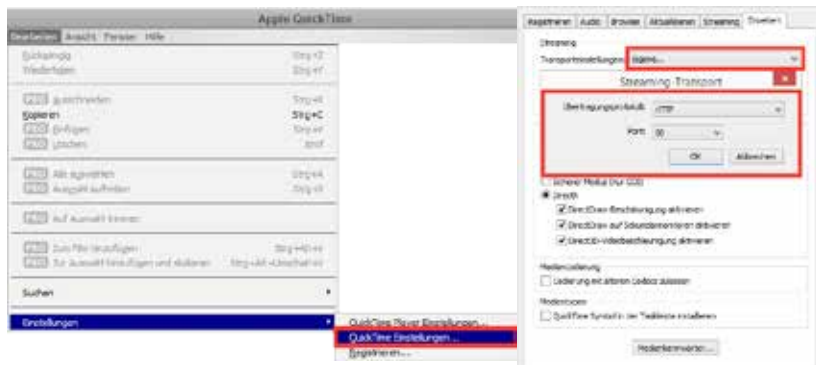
Apple QuickTime

Bearbeiten Ansicht Fenster Hilfe

Rückgängig Strg+Z
Wiederholen Strg+Y

PRO Ausschneiden Strg+X
Kopieren Strg+C
PRO Einfügen Strg+V
PRO Löschen Entf

PRO Alle auswählen Strg+A
PRO Auswahl aufheben Strg+B

PRO Auf Auswahl trimmen

PRO Zum Film hinzufügen Strg+Alt+V
PRO Zur Auswahl hinzufügen und skalieren Strg+Alt+Umschalt+V

Suchen

Einstellungen

QuickTime Player-Einstellungen...
QuickTime-Einstellungen...
Registrieren...

Registrieren Audio Browser Aktualisieren Streaming Erweitert

Streaming
Transporteinstellungen: Eigene...

Streaming-Transport

Übertragungsprotokoll: HTTP
Port: 80
OK Abbrechen

Sicherer Modus (nur GDI)
Direct3D
Direct3Draw-Beschleunigung aktivieren
DirectDraw auf Sekundärmonitoren aktivieren
Direct3D-Videobeschleunigung aktivieren

Medienlieferung
Lieferung mit älteren Codecs zulassen

Modemzugang
QuickTime-Symbol in der Taskleiste installieren

Medienkennwörter...